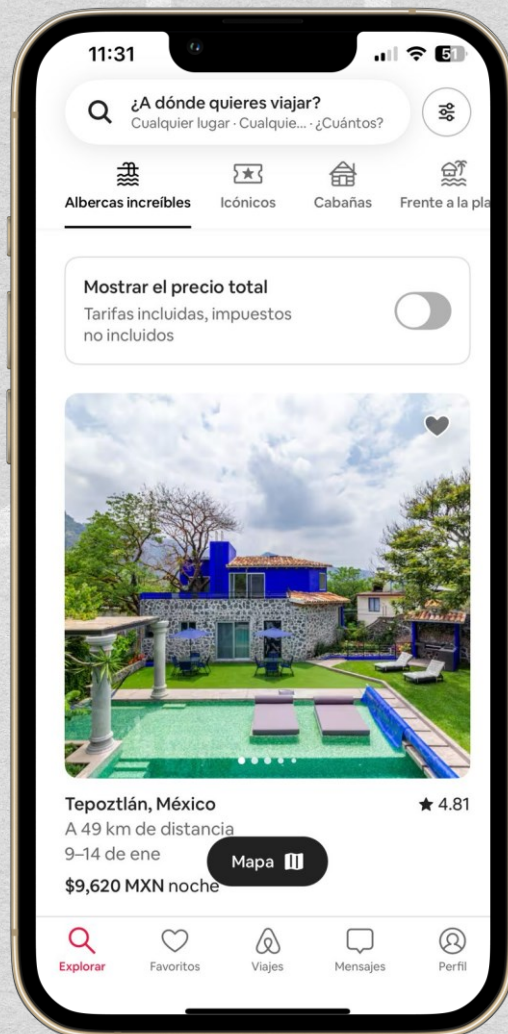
11:31

51

¿A dónde quieres viajar?
Cualquier lugar · Cualquie... · ¿Cuántos?

Albercas increíbles Icónicos Cabañas Frente a la pla

Mostrar el precio total
Tarifas incluidas, impuestos no incluidos

Tepoztlán, México ★ 4.81
A 49 km de distancia
9–14 de ene
$9,620 MXN noche

Mapa

Explorar Favoritos Viajes Mensajes Perfil